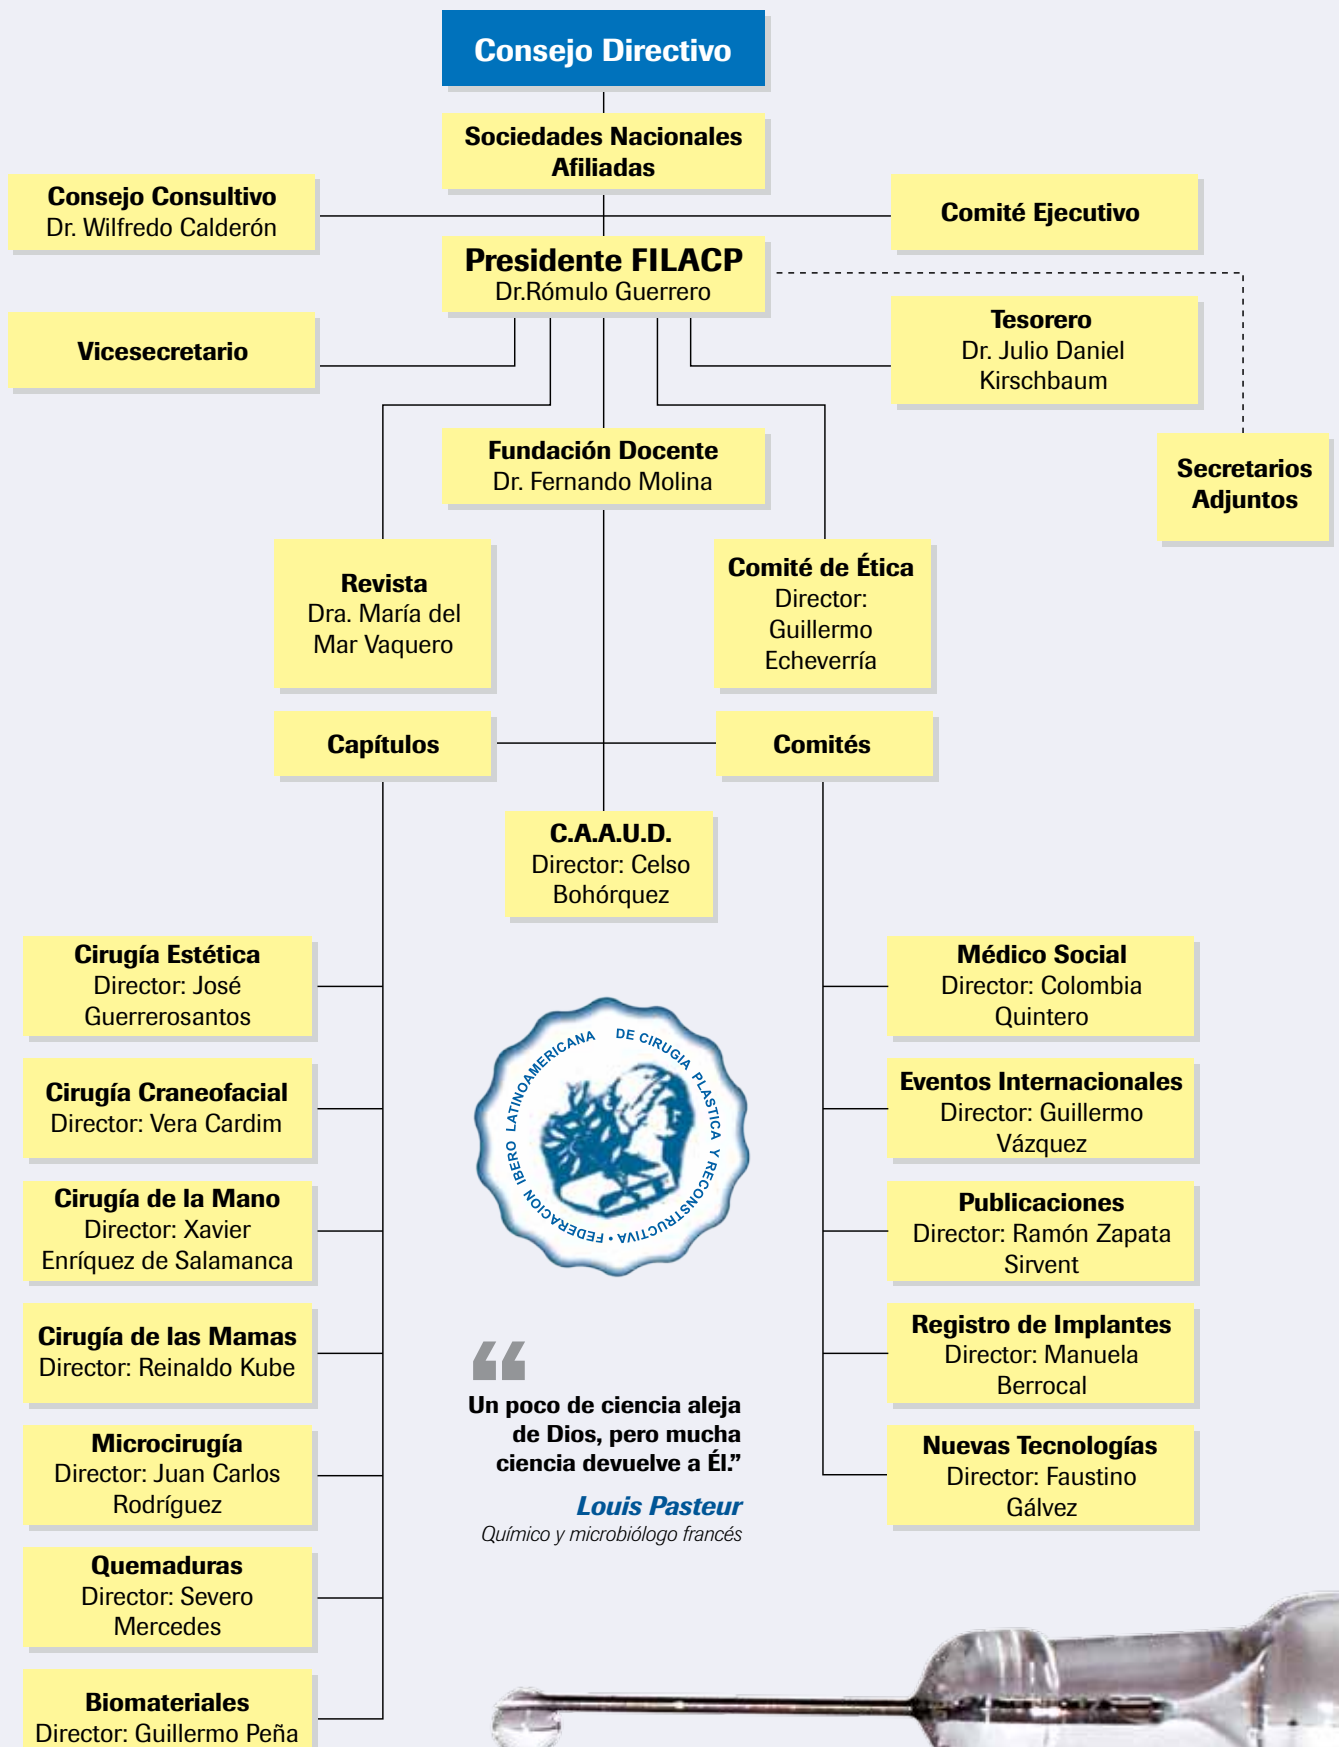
Consejo Directivo

Sociedades Nacionales Afiliadas

Consejo Consultivo
Dr. Wilfredo Calderón

Comité Ejecutivo

Presidente FILACP
Dr.Rómulo Guerrero

Vicesecretario

Tesorero
Dr. Julio Daniel Kirschbaum

Secretarios Adjuntos

Fundación Docente
Dr. Fernando Molina

Revista
Dra. María del Mar Vaquero

Comité de Ética
Director: Guillermo Echeverría

Capítulos

Comités

C.A.A.U.D.
Director: Celso Bohórquez

Cirugía Estética
Director: José Guerrerosantos

Cirugía Craneofacial
Director: Vera Cardim

Cirugía de la Mano
Director: Xavier Enríquez de Salamanca

Cirugía de las Mamas
Director: Reinaldo Kube

Microcirugía
Director: Juan Carlos Rodríguez

Quemaduras
Director: Severo Mercedes

Biomateriales
Director: Guillermo Peña

FEDERACION IBERO LATINOAMERICANA DE CIRUGIA PLASTICA Y RECONSTRUCTIVA •

Médico Social
Director: Colombia Quintero

Eventos Internacionales
Director: Guillermo Vázquez

Publicaciones
Director: Ramón Zapata Sirvent

Registro de Implantes
Director: Manuela Berrocal

Nuevas Tecnologías
Director: Faustino Gálvez

“Un poco de ciencia aleja de Dios, pero mucha ciencia devuelve a Él.”

Louis Pasteur
Químico y microbiólogo francés